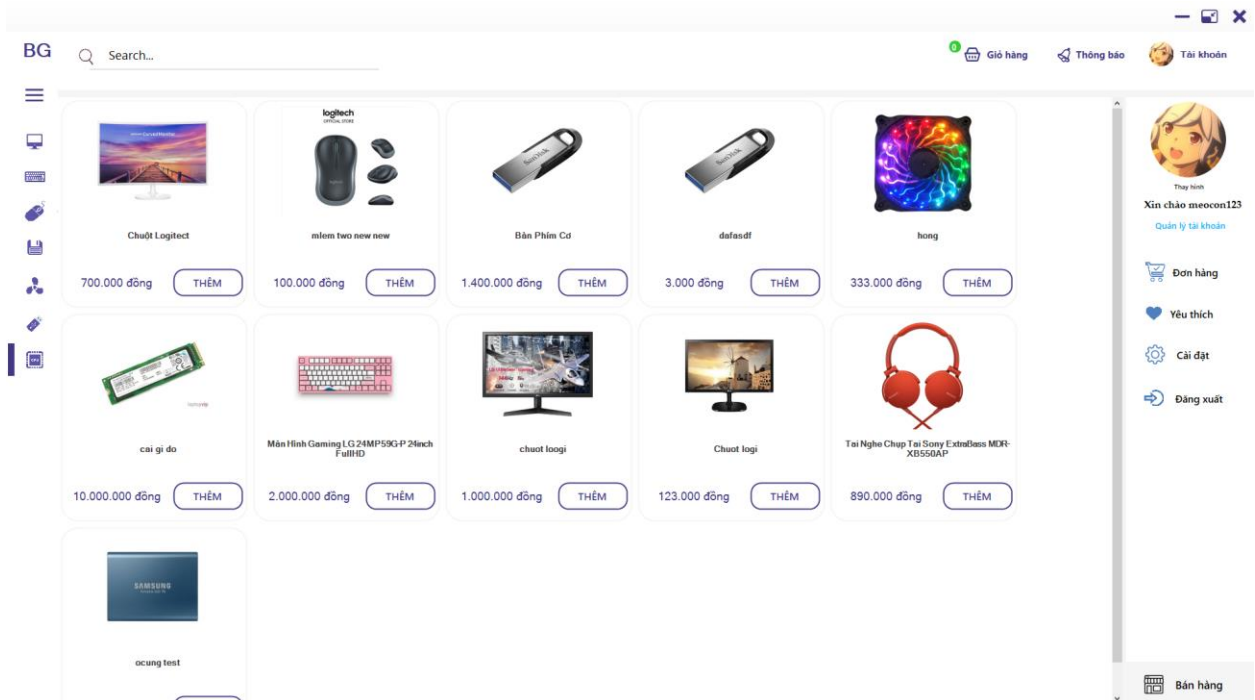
BG

Search...

0 Giỏ hàng
Thông báo
Tài khoản

logitech
OFFICIAL STORE

Chuột Logitect
700.000 đồng
THÊM

mlem two new new
100.000 đồng
THÊM

Bàn Phím Cơ
1.400.000 đồng
THÊM

dafasdf
3.000 đồng
THÊM

hong
333.000 đồng
THÊM

cai gi do
10.000.000 đồng
THÊM

Màn Hình Gaming LG 24MP59G-P 24inch FullHD
2.000.000 đồng
THÊM

chuot loogi
1.000.000 đồng
THÊM

Chuot logi
123.000 đồng
THÊM

Tai Nghe Chụp Tai Sony ExtraBass MDR-XB550AP
890.000 đồng
THÊM

SAMSUNG

ocung test

Thay hình
Xin chào meocon123
Quản lý tài khoản

Đơn hàng
Yêu thích
Cài đặt
Đăng xuất

Bán hàng